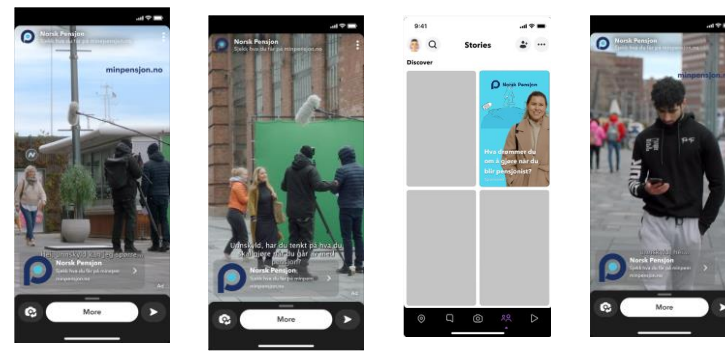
Norsk Pensjon
Sjekk hva du får på minpensjon.no

minpensjon.no

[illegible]

Norsk Pensjon
Sjekk hva du får på minpensjon
minpensjon.no

Ad

More

Norsk Pensjon
Sjekk hva du får på minpensjon.no

Unnskyld, har du tenkt på hva du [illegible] gjøre når du går av med pensjon?

Norsk Pensjon
Sjekk hva du får på minpensjon
minpensjon.no

Ad

More

9:41

Stories

Discover

Hva drømmer du om å gjøre når du blir pensjonist?

Norsk Pensjon
Sjekk hva du får på minpensjon
minpensjon.no

More